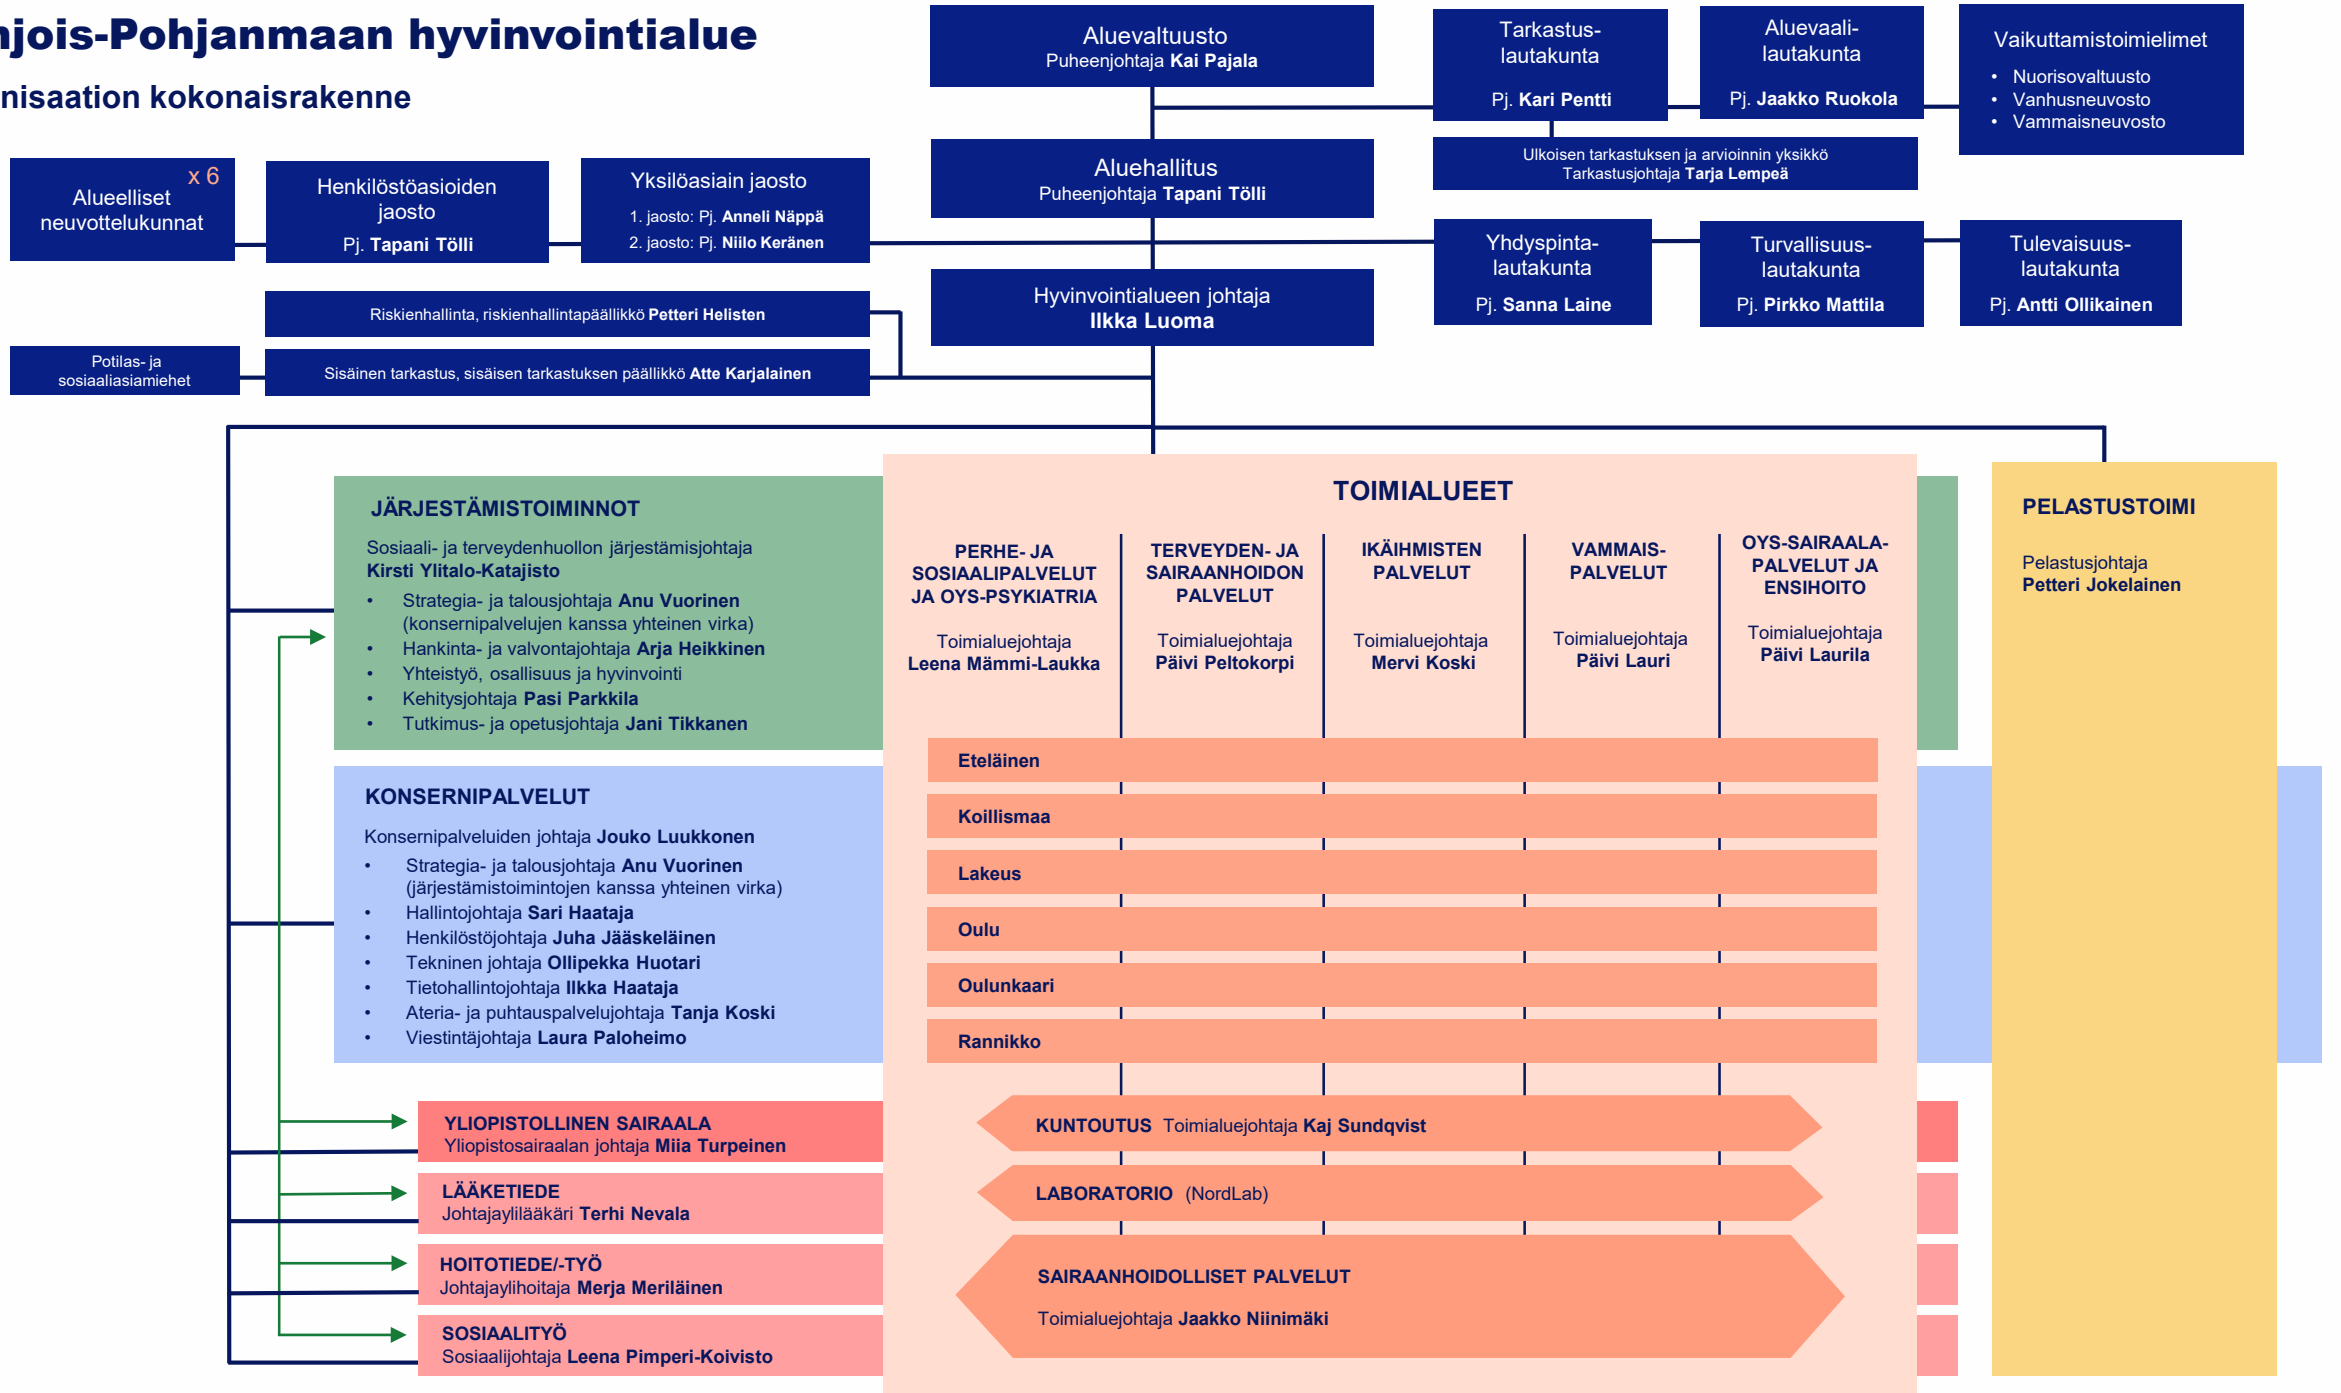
hjois-Pohjanmaan hyvinvointialue
nisaation kokonaisrakenne

Aluevaltuusto
Puheenjohtaja **Kai Pajala**

Tarkastus-lautakunta
Pj. Kari Pentti

Aluevaali-lautakunta
Pj. Jaakko Ruokola

Vaikuttamistoimielimet
• Nuorisovaltuusto
• Vanhusneuvosto
• Vammaisneuvosto

Ulkoisen tarkastuksen ja arvioinnin yksikkö
Tarkastusjohtaja Tarja Lempeä

x 6
Alueelliset neuvottelukunnat

Henkilöstöasioiden jaosto
Pj. Tapani Tölli

Yksilöasiain jaosto
1. jaosto: Pj. Anneli Näppä
2. jaosto: Pj. Niilo Keränen

Aluehallitus
Puheenjohtaja Tapani Tölli

Yhdyspinta-lautakunta
Pj. Sanna Laine

Turvallisuus-lautakunta
Pj. Pirkko Mattila

Tulevaisuus-lautakunta
Pj. Antti Ollikainen

Riskienhallinta, riskienhallintapäällikkö Petteri Helisten

Hyvinvointialueen johtaja
Ilkka Luoma

Potilas- ja sosiaaliasiamiehet

Sisäinen tarkastus, sisäisen tarkastuksen päällikkö Atte Karjalainen

JÄRJESTÄMISTOIMINNOT
Sosiaali- ja terveydenhuollon järjestämisjohtaja
Kirsti Ylitalo-Katajisto
• Strategia- ja talousjohtaja Anu Vuorinen (konsernipalvelujen kanssa yhteinen virka)
• Hankinta- ja valvontajohtaja Arja Heikkinen
• Yhteistyö, osallisuus ja hyvinvointi
• Kehitysjohtaja Pasi Parkkila
• Tutkimus- ja opetusjohtaja Jani Tikkanen

TOIMIALUEET

PERHE- JA SOSIAALIPALVELUT JA OYS-PSYKIATRIA
Toimialuejohtaja
Leena Mämmi-Laukka

TERVEYDEN- JA SAIRAANHOIDON PALVELUT
Toimialuejohtaja
Päivi Peltokorpi

IKÄIHMISTEN PALVELUT
Toimialuejohtaja
Mervi Koski

VAMMAIS-PALVELUT
Toimialuejohtaja
Päivi Lauri

OYS-SAIRAALA-PALVELUT JA ENSIHOITO
Toimialuejohtaja
Päivi Laurila

PELASTUSTOIMI
Pelastusjohtaja
Petteri Jokelainen

KONSERNIPALVELUT
Konsernipalveluiden johtaja Jouko Luukkonen
• Strategia- ja talousjohtaja Anu Vuorinen (järjestämistoimintojen kanssa yhteinen virka)
• Hallintojohtaja Sari Haataja
• Henkilöstöjohtaja Juha Jääskeläinen
• Tekninen johtaja Ollipekka Huotari
• Tietohallintojohtaja Ilkka Haataja
• Ateria- ja puhtauspalvelujohtaja Tanja Koski
• Viestintäjohtaja Laura Paloheimo

Eteläinen
Koillismaa
Lakeus
Oulu
Oulunkaari
Rannikko

YLIOPISTOLLINEN SAIRAALA
Yliopistosairaalan johtaja Miia Turpeinen

KUNTOUTUS Toimialuejohtaja Kaj Sundqvist

LÄÄKETIEDE
Johtajaylilääkäri Terhi Nevala

LABORATORIO (NordLab)

HOITOTIEDE/-TYÖ
Johtajaylihoitaja Merja Meriläinen

SAIRAANHOIDOLLISET PALVELUT
Toimialuejohtaja Jaakko Niinimäki

SOSIAALITYÖ
Sosiaalijohtaja Leena Pimperi-Koivisto